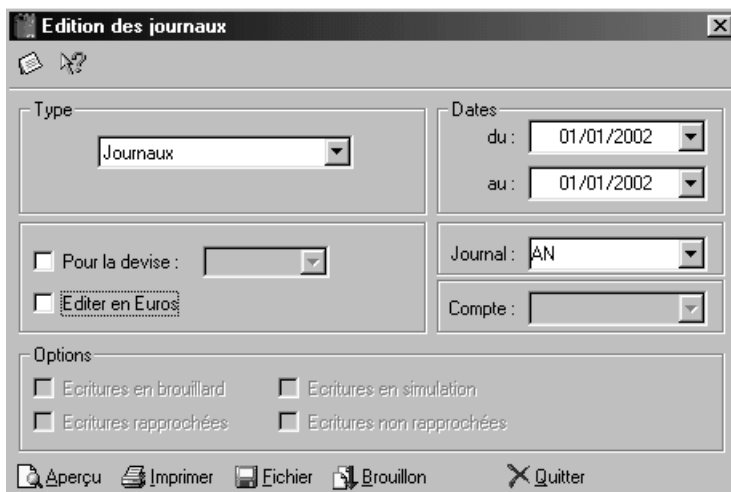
Edition des journaux

Type

Journaux

Dates

du : 01/01/2002

au : 01/01/2002

Pour la devise :

Editer en Euros

Journal : AN

Compte :

Options

Ecritures en brouillard

Ecritures en simulation

Ecritures rapprochées

Ecritures non rapprochées

Aperçu Imprimer Fichier Brouillon Quitter